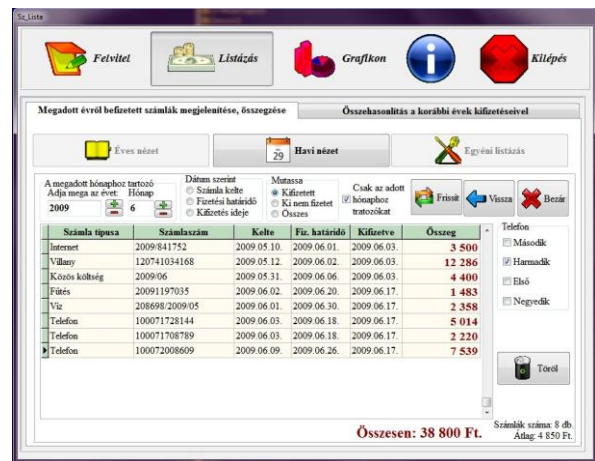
Sz_Liste

Felvitel | Listázás | Grafikon | Kilépés

Megadott évről befizetett számlák megjelenítése, összegzése | Összehasonlítás a korábbi évek kifizetéseivel

Éves nézet | 29 Havi nézet | Egyéni listázás

A megadott hónaphoz tartozó
Adja meg az évet: Hónap
2009 6

Dátum szerint
Számla kelte
Fizetési határidő
Kifizetés ideje

Mutassa
Kifizetett
Ki nem fizetet
Összes

Csak az adott hónaphoz tartozókat

Frissít | Vissza | Bezár

| Számla típusa | Számlaszám | Kelte | Fiz. határidő | Kifizetve | Összeg |
|---|---|---|---|---|---|
| Internet | 2009/841752 | 2009.05.10. | 2009.06.01. | 2009.06.03. | 3 500 |
| Villany | 120741034168 | 2009.05.12. | 2009.06.02. | 2009.06.03. | 12 286 |
| Közös költség | 2009/06 | 2009.05.31. | 2009.06.06. | 2009.06.03. | 4 400 |
| Fűtés | 20091197035 | 2009.06.02. | 2009.06.20. | 2009.06.17. | 1 483 |
| Víz | 208698/2009/05 | 2009.06.01. | 2009.06.30. | 2009.06.17. | 2 358 |
| Telefon | 100071728144 | 2009.06.03. | 2009.06.18. | 2009.06.17. | 5 014 |
| Telefon | 100071708789 | 2009.06.03. | 2009.06.18. | 2009.06.17. | 2 220 |
| Telefon | 100072008609 | 2009.06.09. | 2009.06.26. | 2009.06.17. | 7 539 |

Telefon
Második
Harmadik
Első
Negyedik

Töröl

Összesen: 38 800 Ft.

Számlák száma: 8 db.
Átlag: 4 850 Ft.